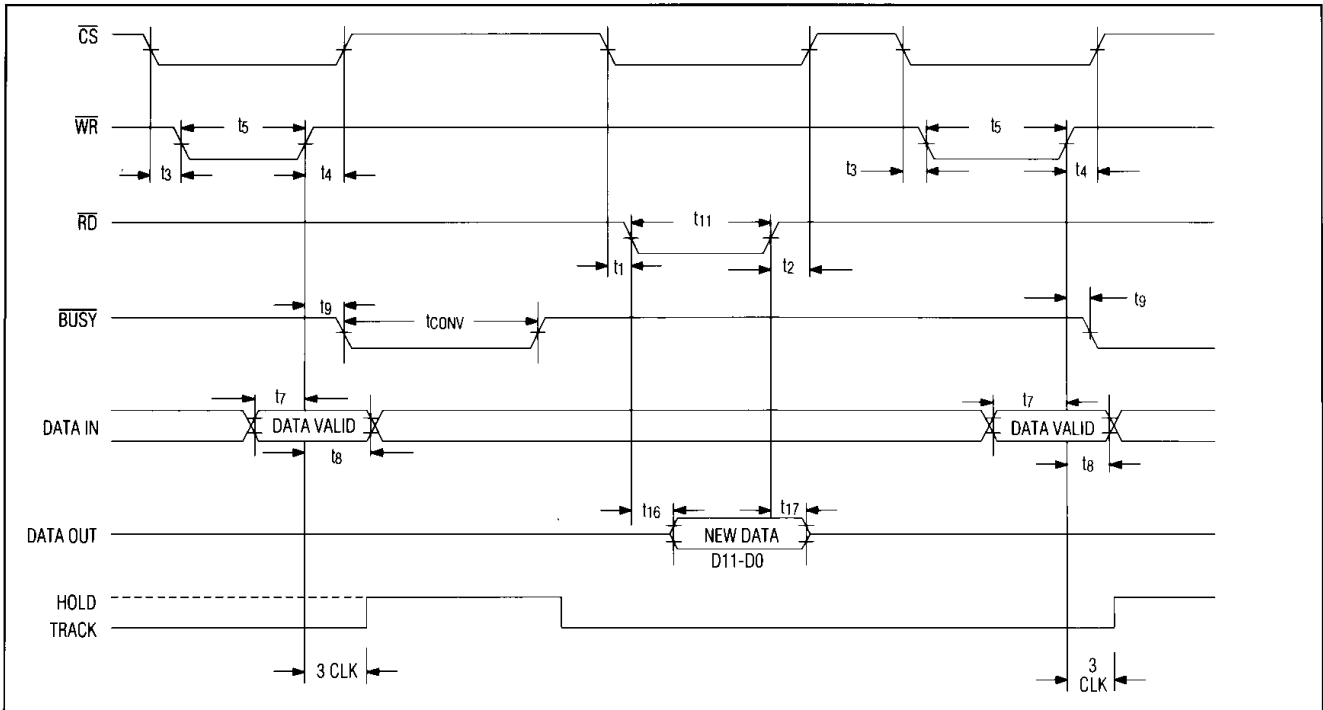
$\overline{CS}$

$\overline{WR}$

$t_5$

$t_3$

$t_4$

$t_5$

$t_3$

$t_4$

$\overline{RD}$

$t_{11}$

$t_1$

$t_2$

$\overline{BUSY}$

$t_9$

$t_{CONV}$

$t_9$

DATA IN

$t_7$

DATA VALID

$t_8$

$t_7$

DATA VALID

$t_8$

DATA OUT

$t_{16}$

NEW DATA

D11-D0

$t_{17}$

HOLD

TRACK

3 CLK

3 CLK